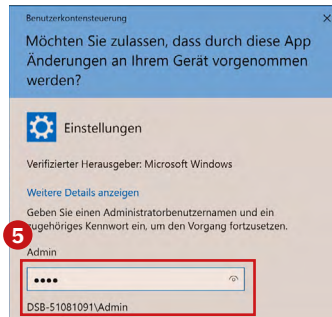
Benutzerkontensteuerung

Möchten Sie zulassen, dass durch diese App Änderungen an Ihrem Gerät vorgenommen werden?

Einstellungen

Verifizierter Herausgeber: Microsoft Windows

Weitere Details anzeigen

Geben Sie einen Administratorbenutzernamen und ein zugehöriges Kennwort ein, um den Vorgang fortzusetzen.

5

Admin

••••

DSB-51081091\Admin